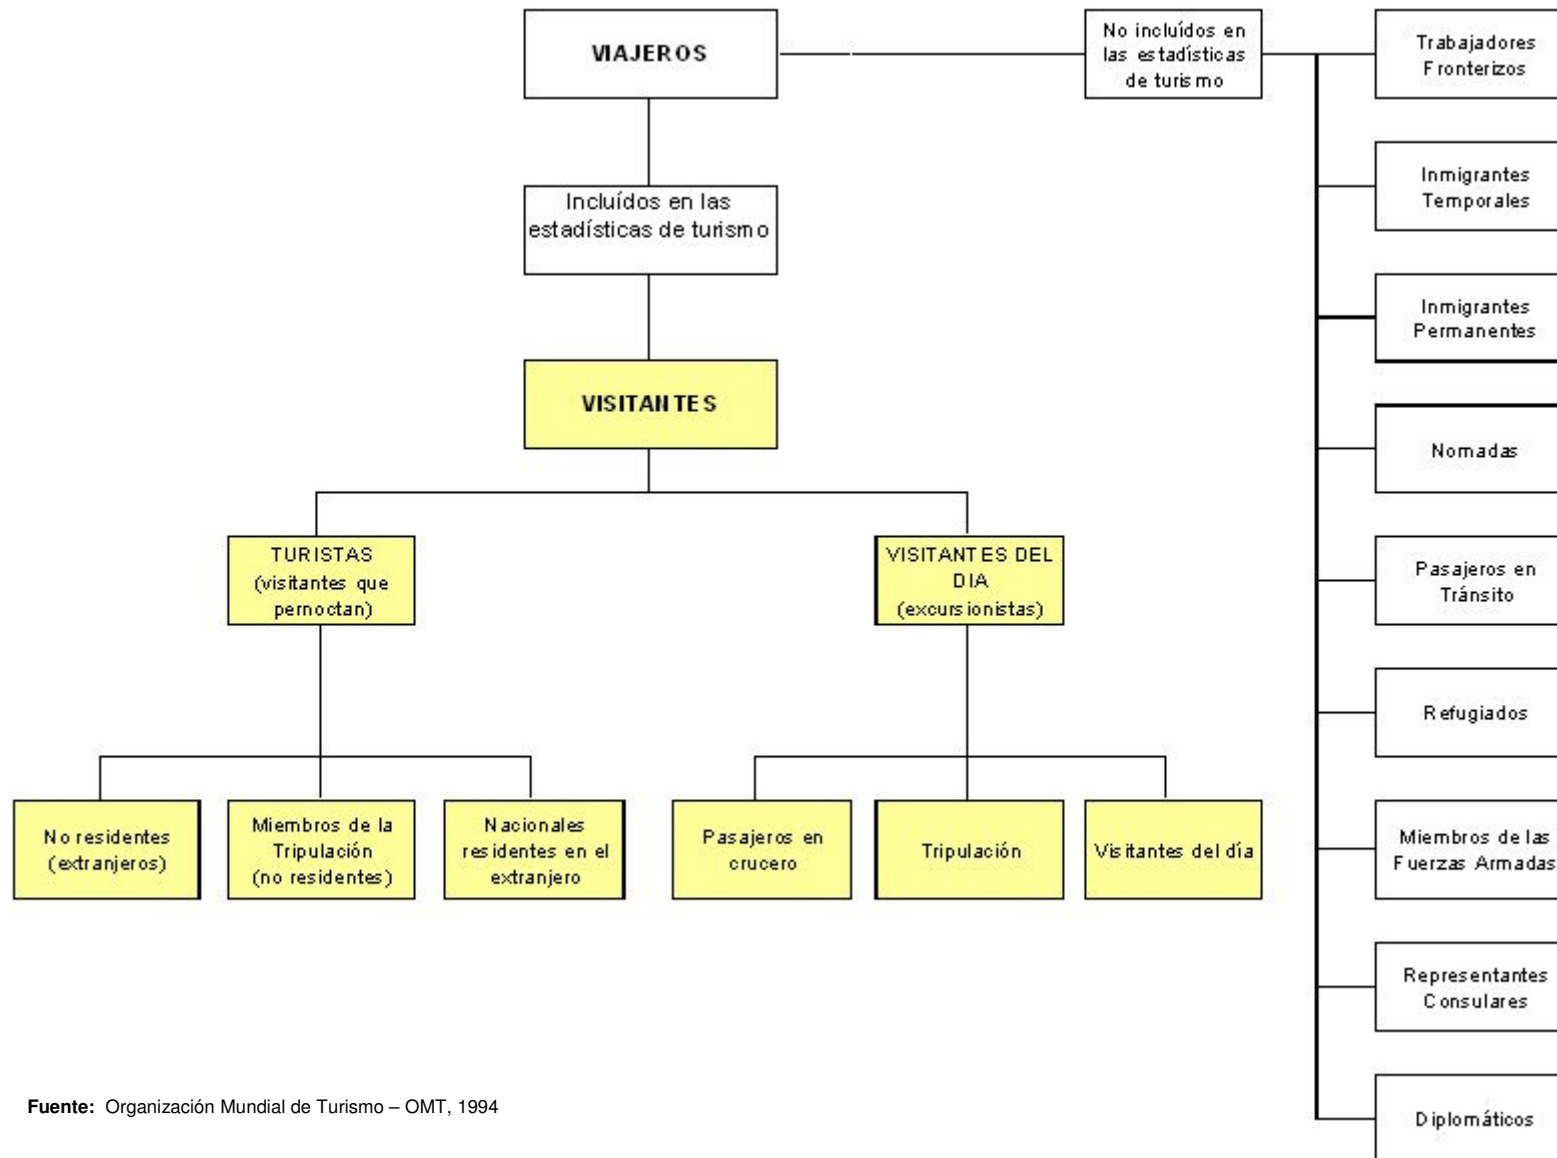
VIAJEROS

No incluídos en las estadísticas de turismo

Trabajadores Fronterizos

Inmigrantes Temporales

Inmigrantes Permanentes

Nomadas

Pasajeros en Tránsito

Refugiados

Miembros de las Fuerzas Armadas

Representantes Consulares

Diplomáticos

Incluídos en las estadísticas de turismo

VISITANTES

TURISTAS (visitantes que pernoctan)

VISITANTES DEL DIA (excursionistas)

No residentes (extranjeros)

Miembros de la Tripulación (no residentes)

Nacionales residentes en el extranjero

Pasajeros en crucero

Tripulación

Visitantes del día

**Fuente:** Organización Mundial de Turismo – OMT, 1994